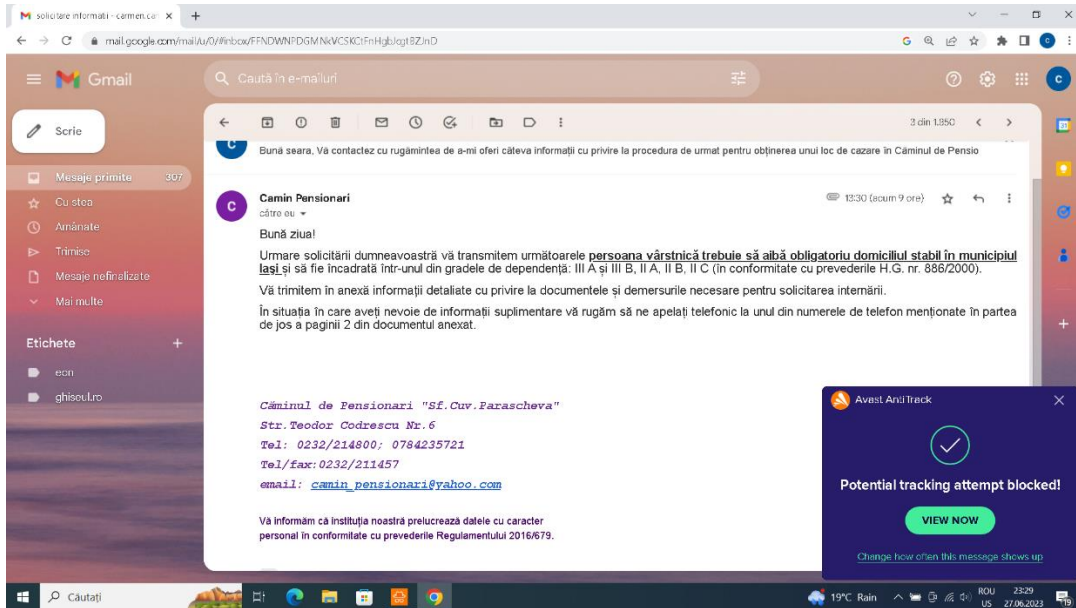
solicitare informatii - carmen.ca ×

mail.google.com/mail/u/0/#inbox/FFNDWNPDGMNkVCSKCtFnHgblqgtBZJnD

Gmail

Caută în e-mailuri

Scrie

Mesaje primite 307

Cu stea

Amânate

Trimise

Mesaje nefinalizate

Mai multe

Etichete +

ecn

ghiseul.ro

3 din 1.850

Bună seara, Vă contactez cu rugămintea de a-mi oferi câteva informații cu privire la procedura de urmat pentru obținerea unui loc de cazare în Căminul de Pensio

Camin Pensionari
către eu

13:30 (acum 9 ore)

Bună ziua!

Urmare solicitării dumneavoastră vă transmitem următoarele **persoana vârstnică trebuie să aibă obligatoriu domiciliul stabil în municipiul Iași** și să fie încadrată într-unul din gradele de dependență: III A și III B, II A, II B, II C (în conformitate cu prevederile H.G. nr. 886/2000).

Vă trimitem în anexă informații detaliate cu privire la documentele și demersurile necesare pentru solicitarea internării.

În situația în care aveți nevoie de informații suplimentare vă rugăm să ne apelați telefonic la unul din numerele de telefon menționate în partea de jos a paginii 2 din documentul anexat.

Căminul de Pensionari "Sf.Cuv.Parascheva"
Str.Teodor Codrescu Nr.6
Tel: 0232/214800; 0784235721
Tel/fax:0232/211457
email: camin_pensionari@yahoo.com

Vă informăm că instituția noastră prelucrează datele cu caracter personal în conformitate cu prevederile Regulamentului 2016/679.

Avast AntiTrack

Potential tracking attempt blocked!

VIEW NOW

Change how often this message shows up

Căutați

19°C Rain

ROU US

23:29 27.06.2023

19